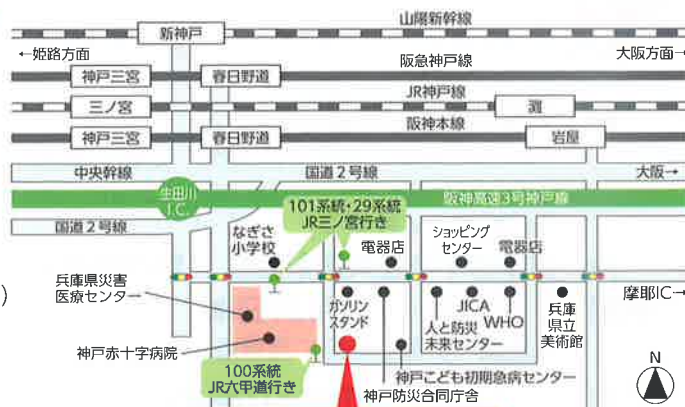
新神戸
山陽新幹線
←姫路方面
大阪方面→
神戸三宮
春日野道
阪急神戸線
JR神戸線
三ノ宮
灘
阪神本線
神戸三宮
春日野道
岩屋
中央幹線
国道２号線
大阪→
生田川 I.C.
阪神高速3号神戸線
国道２号線
101系統・29系統 JR三ノ宮行き
なぎさ 小学校
電器店
ショッピング センター
電器店
兵庫県災害 医療センター
ガソリン スタンド
JICA
WHO
兵庫 県立 美術館
摩耶IC→
人と防災 未来センター
神戸赤十字病院
100系統 JR六甲道行き
神戸こども初期急病センター
神戸防災合同庁舎
N